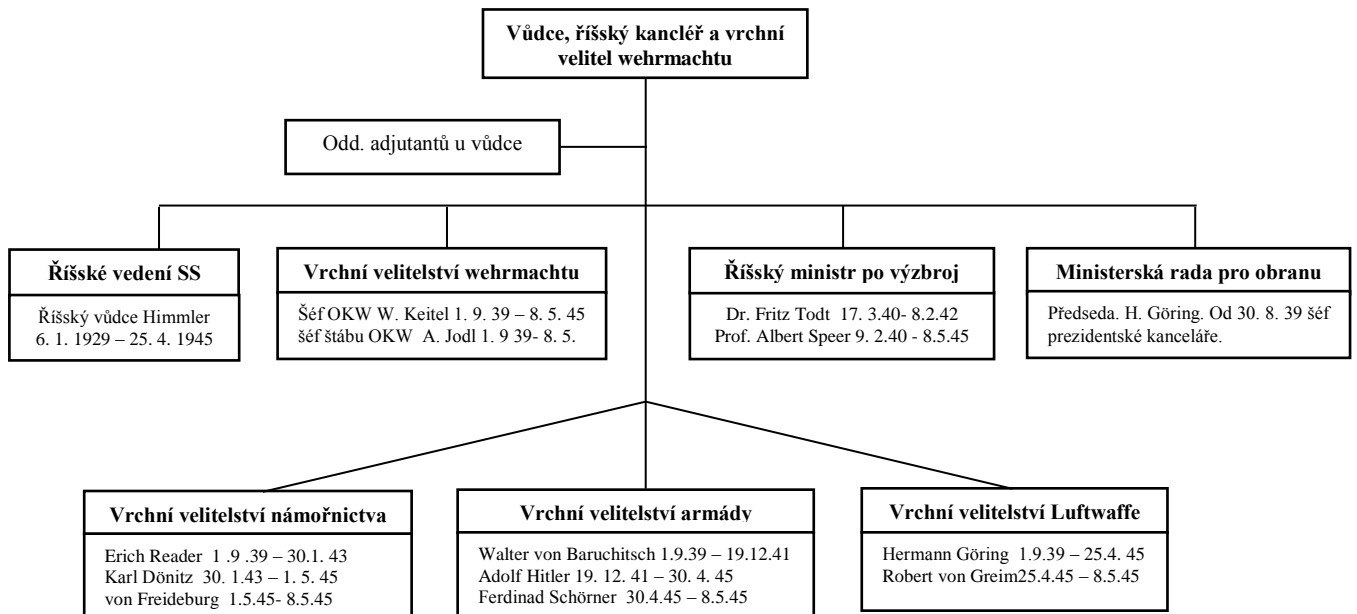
Vůdce, říšský kancléř a vrchní velitel wehrmachtu

Odd. adjutantů u vůdce

Říšské vedení SS

Říšský vůdce Himmler
6. 1. 1929 – 25. 4. 1945

Vrchní velitelství wehrmachtu

Šéf OKW W. Keitel 1. 9. 39 – 8. 5. 45
šéf štábu OKW A. Jodl 1. 9 39- 8. 5.

Říšský ministr po výzbroj

Dr. Fritz Todt 17. 3.40- 8.2.42
Prof. Albert Speer 9. 2.40 - 8.5.45

Ministerská rada pro obranu

Předseda. H. Göring. Od 30. 8. 39 šéf prezidentské kanceláře.

Vrchní velitelství námořnictva

Erich Reader 1 .9 .39 – 30.1. 43
Karl Dönitz 30. 1.43 – 1. 5. 45
von Freideburg 1.5.45- 8.5.45

Vrchní velitelství armády

Walter von Baruchitsch 1.9.39 – 19.12.41
Adolf Hitler 19. 12. 41 – 30. 4. 45
Ferdinad Schörner 30.4.45 – 8.5.45

Vrchní velitelství Luftwaffe

Hermann Göring 1.9.39 – 25.4. 45
Robert von Greim25.4.45 – 8.5.45